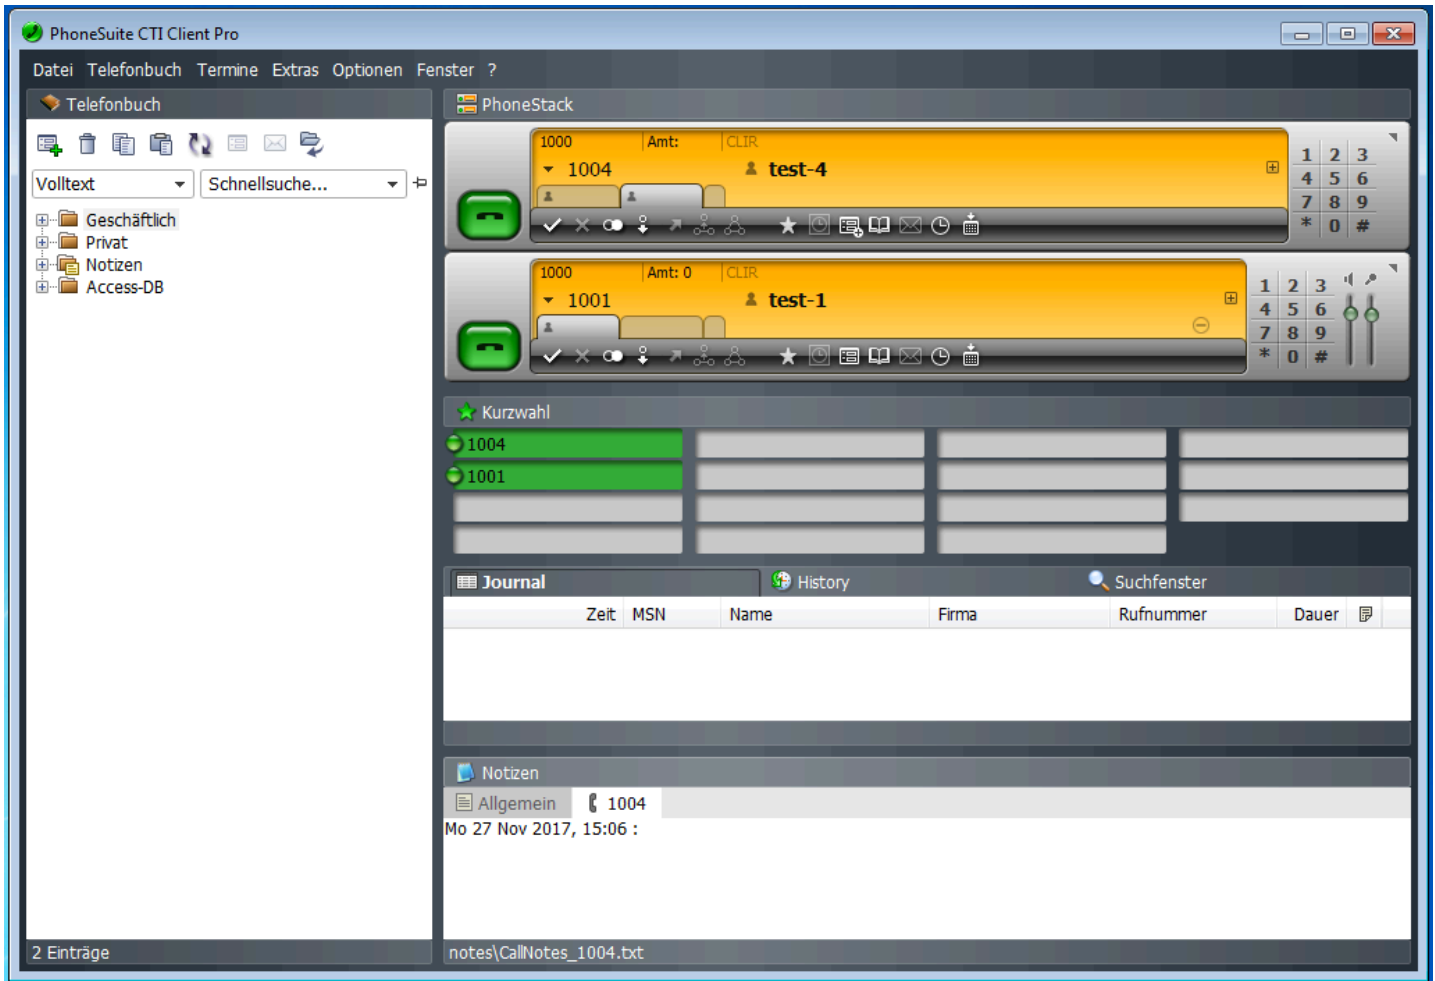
PhoneSuite CTI Client Pro

Datei Telefonbuch Termine Extras Optionen Fenster ?

Telefonbuch

Volltext
Schnellsuche...

Geschäftlich
Privat
Notizen
Access-DB

2 Einträge

PhoneStack

1000 Amt: CLIR
1004 test-4

1 2 3
4 5 6
7 8 9
* 0 #

1000 Amt: 0 CLIR
1001 test-1

1 2 3
4 5 6
7 8 9
* 0 #

Kurzwahl

1004
1001

Journal History Suchfenster

| Zeit | MSN | Name | Firma | Rufnummer | Dauer |
|---|---|---|---|---|---|

Notizen

Allgemein 1004

Mo 27 Nov 2017, 15:06 :

notes\CallNotes_1004.txt